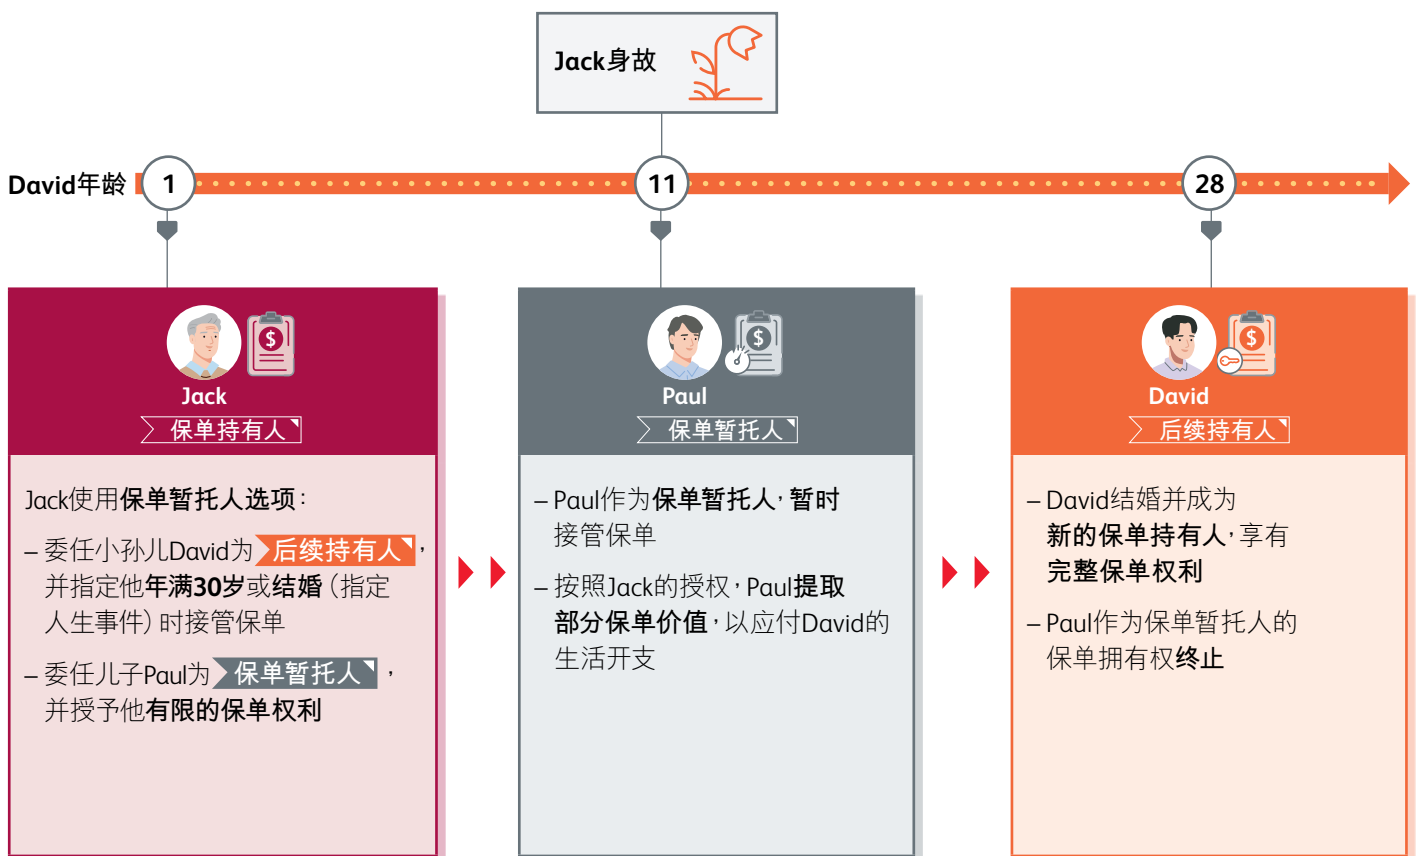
Jack身故

David年龄 1 11 28

Jack
保单持有人

Jack使用保单暂托人选项：

– 委任小孙儿David为 后续持有人，并指定他年满30岁或结婚（指定人生事件）时接管保单

– 委任儿子Paul为 保单暂托人，并授予他有限的保单权利

Paul
保单暂托人

– Paul作为保单暂托人，暂时接管保单

– 按照Jack的授权，Paul提取部分保单价值，以应付David的生活开支

David
后续持有人

– David结婚并成为新的保单持有人，享有完整保单权利

– Paul作为保单暂托人的保单拥有权终止